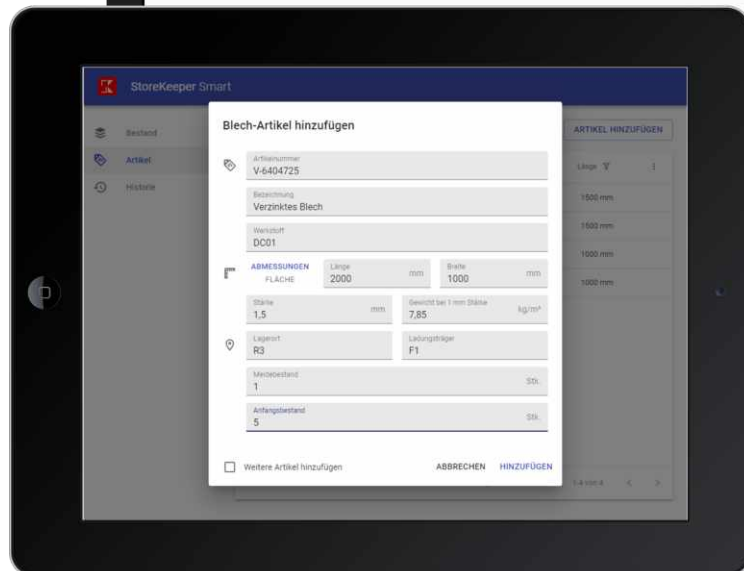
StoreKeeper Smart

Bestand
Artikel
Historie

ARTIKEL HINZUFÜGEN

Länge
1500 mm
1500 mm
1000 mm
1000 mm

1-4 von 4

Blech-Artikel hinzufügen

Artikelnummer
V-6404725

Bezeichnung
Verzinktes Blech

Werkstoff
DC01

ABMESSUNGEN
FLÄCHE

Länge
2000
mm

Breite
1000
mm

Stärke
1,5
mm

Gewicht bei 1 mm Stärke
7,85
kg/m²

Lagerort
R3

Ladungsträger
F1

Meldebestand
1
Stk.

Anfangsbestand
5
Stk.

Weitere Artikel hinzufügen

ABBRECHEN
HINZUFÜGEN